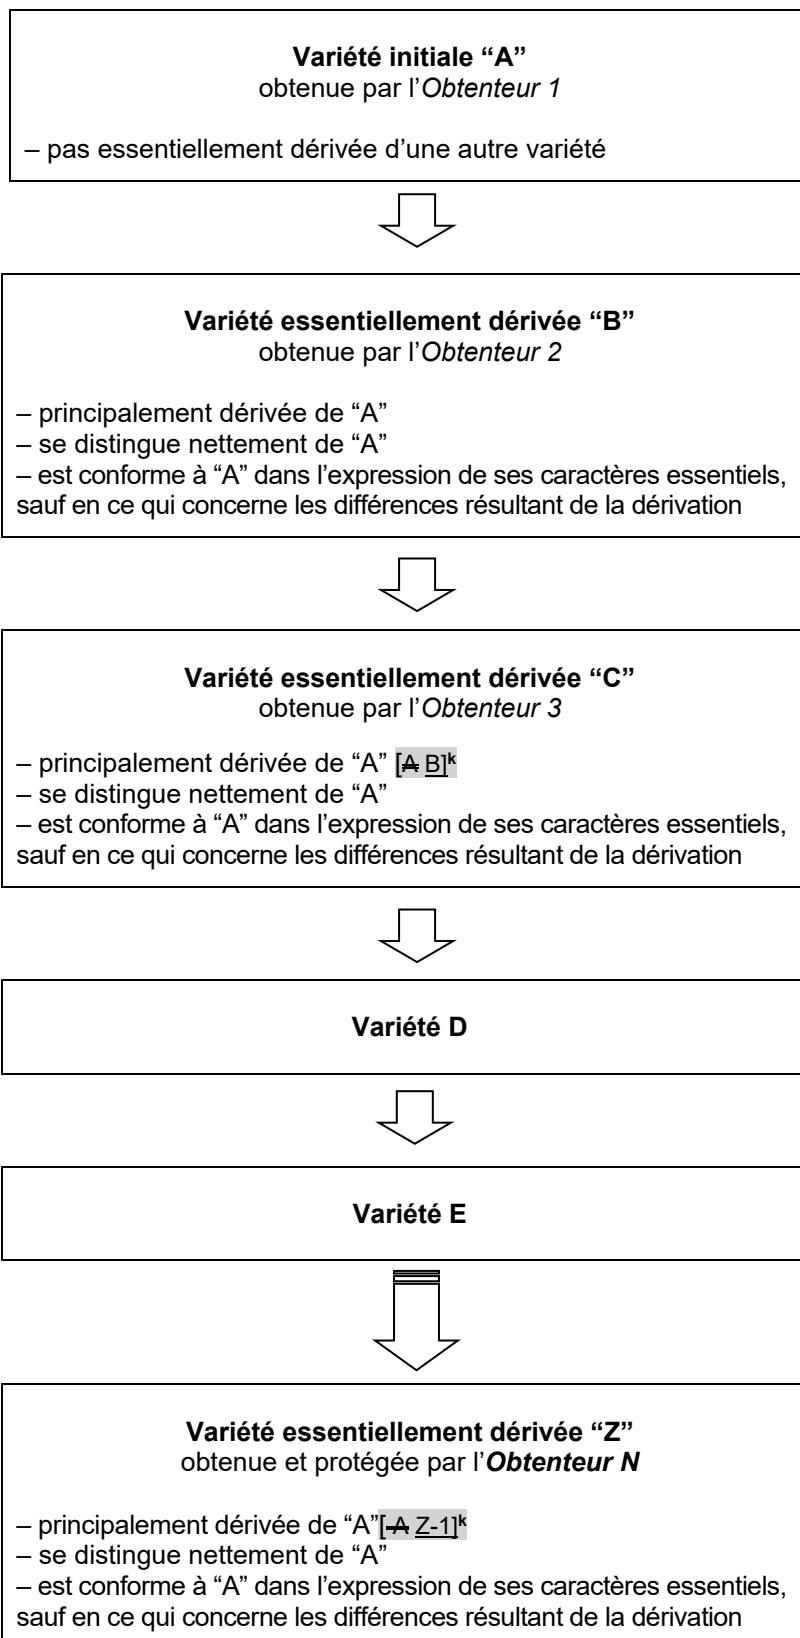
**Variété initiale “A”**
obtenue par l’*Obtenteur 1*

– pas essentiellement dérivée d’une autre variété

**Variété essentiellement dérivée “B”**
obtenue par l’*Obtenteur 2*

– principalement dérivée de “A”
– se distingue nettement de “A”
– est conforme à “A” dans l’expression de ses caractères essentiels, sauf en ce qui concerne les différences résultant de la dérivation

**Variété essentiellement dérivée “C”**
obtenue par l’*Obtenteur 3*

– principalement dérivée de “A” [~~A~~ B]$^{k}$
– se distingue nettement de “A”
– est conforme à “A” dans l’expression de ses caractères essentiels, sauf en ce qui concerne les différences résultant de la dérivation

**Variété D**

**Variété E**

**Variété essentiellement dérivée “Z”**
obtenue et protégée par l’***Obtenteur N***

– principalement dérivée de “A”[~~A~~ Z-1]$^{k}$
– se distingue nettement de “A”
– est conforme à “A” dans l’expression de ses caractères essentiels, sauf en ce qui concerne les différences résultant de la dérivation